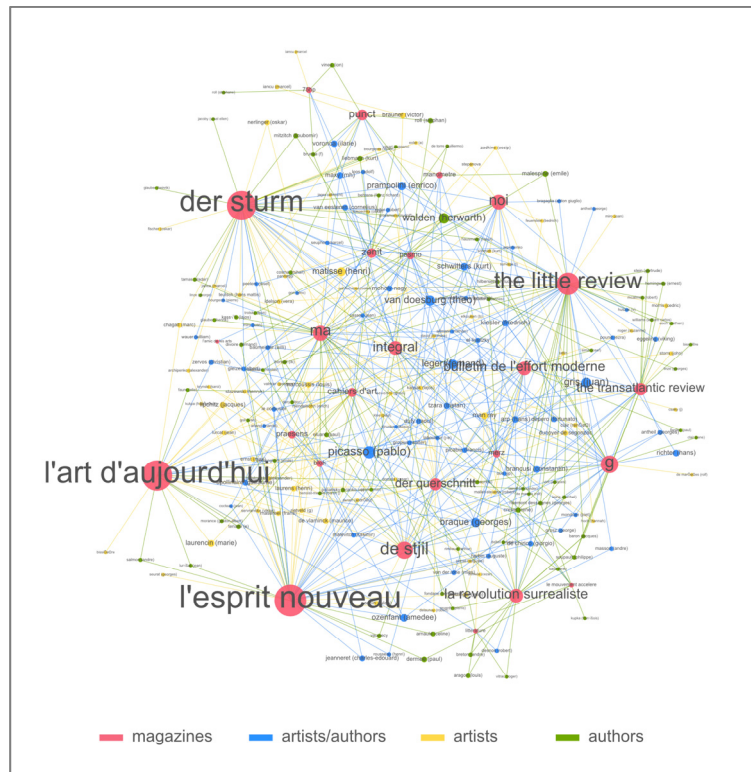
der sturm
punct
noi
the little review
ma
integral
bulletin de l'effort moderne
the transatlantic review
cahiers d'art
picasso (pablo)
l'art d'aujourd'hui
der querschnitt
g
de stijl
l'esprit nouveau
la revolution surrealiste
zenit
matisse (henri)
walden (herwarth)
prampolini (enrico)
schwitters (kurt)
van doesburg (theo)
gris (juan)
braque (georges)
ozenfant (amedee)
jeanneret (charles-edouard)
laurencin (marie)
chagall (marc)
nerlinger (oskar)
malespine (emile)
richter (hans)
arp (hans)
tzara (tristan)
brancusi (constantin)
leger (fernand)
man ray
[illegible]

magazines
artists/authors
artists
authors